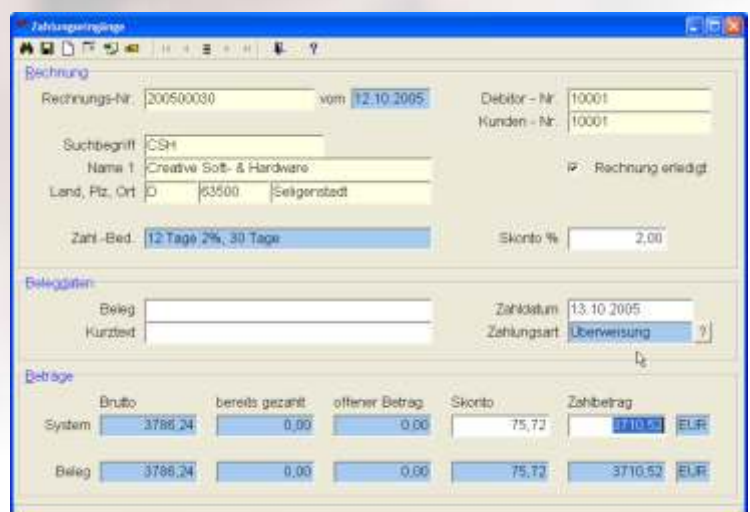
Zahlungseingänge

Rechnung

Rechnungs-Nr. 200500030 vom 12.10.2005

Debitor - Nr. 10001

Kunden - Nr. 10001

Suchbegriff CSH

Name 1 Creative Soft- & Hardware

Rechnung erledigt

Land, Plz, Ort D 63500 Seligenstadt

Zahl.-Bed. 12 Tage 2%, 30 Tage

Skonto % 2,00

Belegdaten

Beleg

Kurztext

Zahldatum 13.10.2005

Zahlungsart Überweisung ?

Beträge

| | Brutto | bereits gezahlt | offener Betrag | Skonto | Zahlbetrag | |
|---|---|---|---|---|---|---|
| System | 3786,24 | 0,00 | 0,00 | 75,72 | 3710,52 | EUR |
| Beleg | 3786,24 | 0,00 | 0,00 | 75,72 | 3710,52 | EUR |